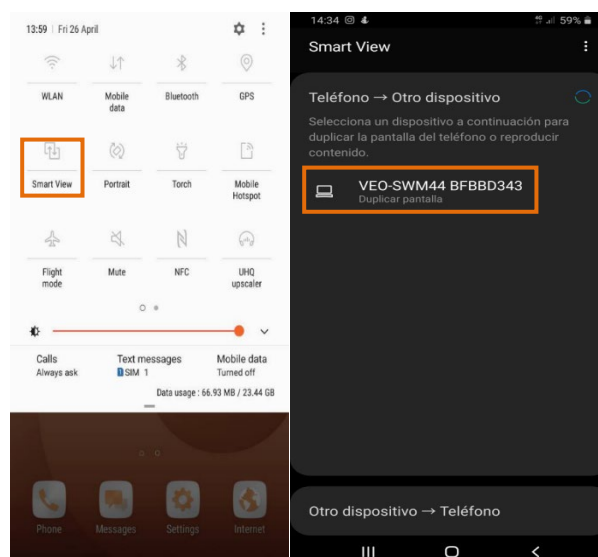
13:59 | Fri 26 April

WLAN
Mobile data
Bluetooth
GPS

Smart View
Portrait
Torch
Mobile Hotspot

Flight mode
Mute
NFC
UHQ upscaler

Calls
Always ask
Text messages
SIM 1
Mobile data
Turned off

Data usage : 66.93 MB / 23.44 GB

Phone
Messages
Settings
Internet

14:34
59%

Smart View

Teléfono → Otro dispositivo

Selecciona un dispositivo a continuación para duplicar la pantalla del teléfono o reproducir contenido.

VEO-SWM44 BFBBD343
Duplicar pantalla

Otro dispositivo → Teléfono